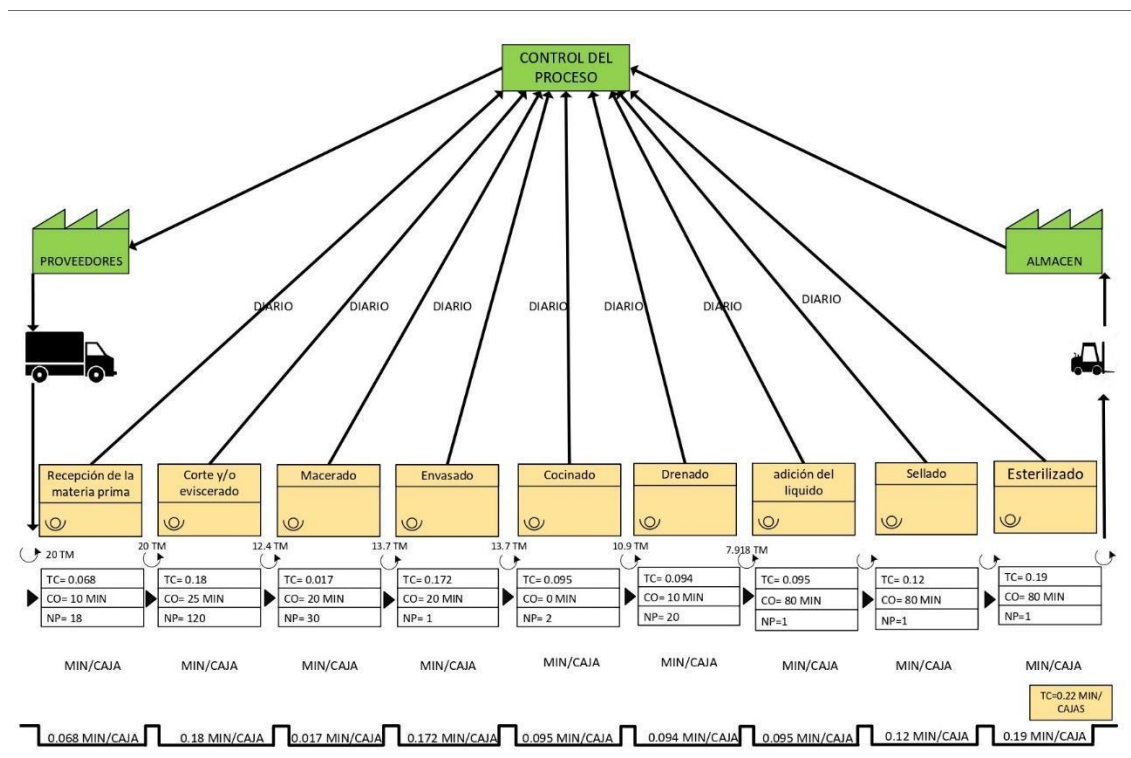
CONTROL DEL PROCESO

PROVEEDORES

ALMACEN

DIARIO DIARIO DIARIO DIARIO DIARIO DIARIO DIARIO

Recepción de la materia prima

Corte y/o eviscerado

Macerado

Envasado

Cocinado

Drenado

adición del liquido

Sellado

Esterilizado

20 TM
20 TM
12.4 TM
13.7 TM
13.7 TM
10.9 TM
7.918 TM

| TC= 0.068 | TC= 0.18 | TC= 0.017 | TC= 0.172 | TC= 0.095 | TC= 0.094 | TC= 0.095 | TC= 0.12 | TC= 0.19 |
|---|---|---|---|---|---|---|---|---|
| CO= 10 MIN | CO= 25 MIN | CO= 20 MIN | CO= 20 MIN | CO= 0 MIN | CO= 10 MIN | CO= 80 MIN | CO= 80 MIN | CO= 80 MIN |
| NP= 18 | NP= 120 | NP= 30 | NP= 1 | NP= 2 | NP= 20 | NP=1 | NP=1 | NP=1 |

MIN/CAJA MIN/CAJA MIN/CAJA MIN/CAJA MIN/CAJA MIN/CAJA MIN/CAJA MIN/CAJA MIN/CAJA

TC=0.22 MIN/ CAJAS

0.068 MIN/CAJA 0.18 MIN/CAJA 0.017 MIN/CAJA 0.172 MIN/CAJA 0.095 MIN/CAJA 0.094 MIN/CAJA 0.095 MIN/CAJA 0.12 MIN/CAJA 0.19 MIN/CAJA